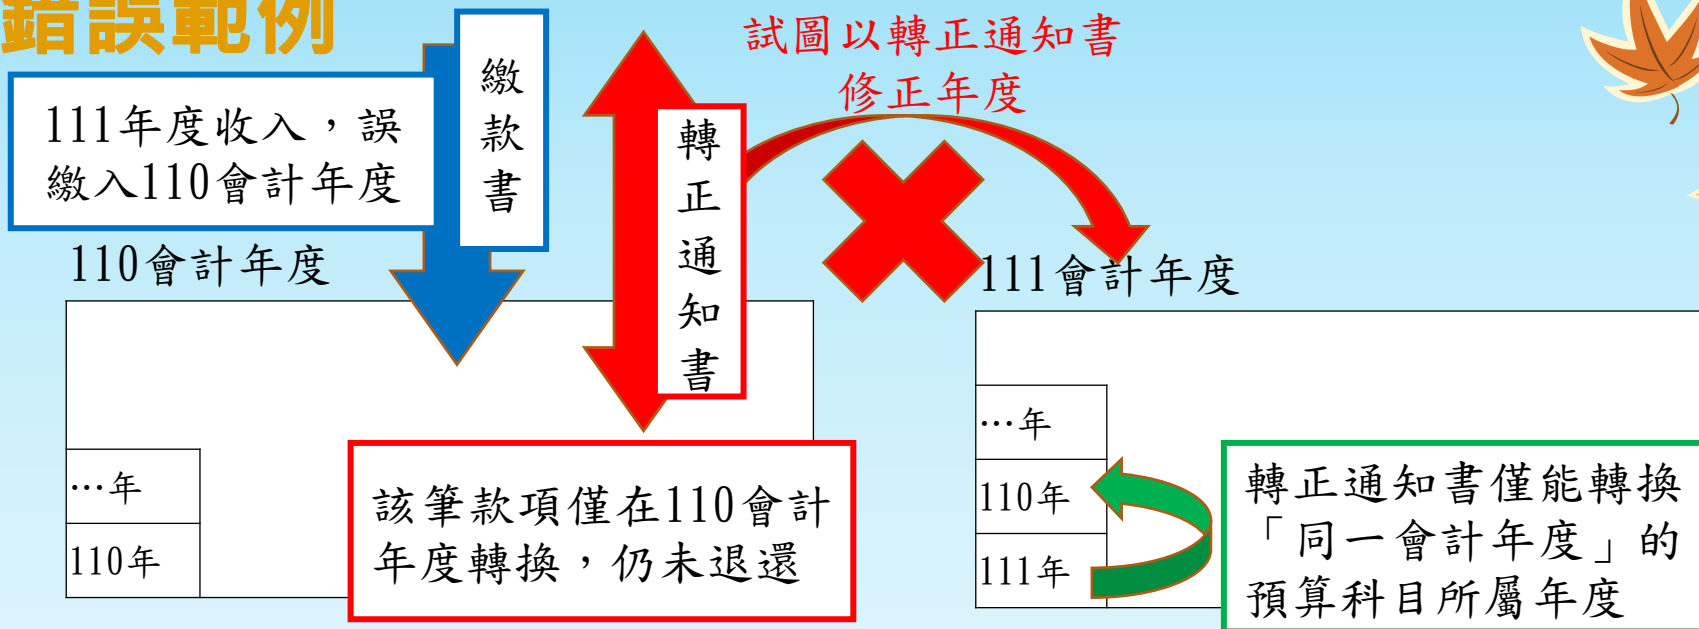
錯誤範例

111年度收入，誤繳入110會計年度

繳款書

110會計年度

轉正通知書

試圖以轉正通知書修正年度

111會計年度

…年

110年

該筆款項僅在110會計年度轉換，仍未退還

…年

110年

111年

轉正通知書僅能轉換「同一會計年度」的預算科目所屬年度